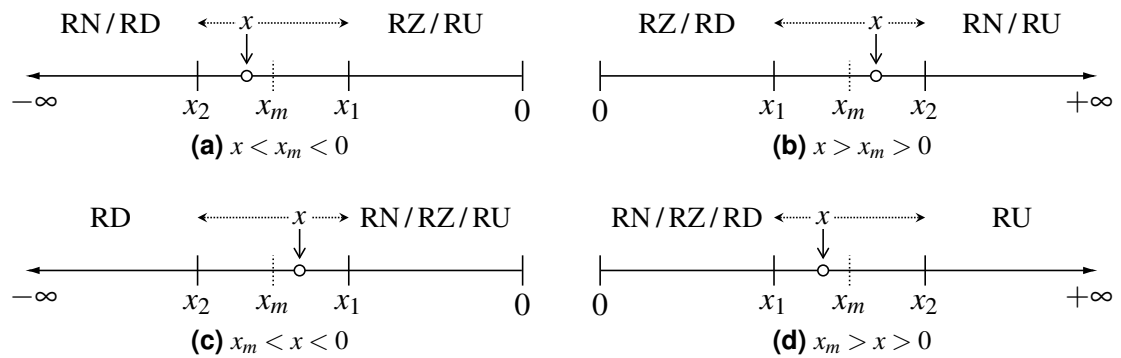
RN / RD $x$ RZ / RU

$-\infty$ $x_2$ $x_m$ $x_1$ 0

**(a)** $x < x_m < 0$

RZ / RD $x$ RN / RU

0 $x_1$ $x_m$ $x_2$ $+\infty$

**(b)** $x > x_m > 0$

RD $x$ RN / RZ / RU

$-\infty$ $x_2$ $x_m$ $x_1$ 0

**(c)** $x_m < x < 0$

RN / RZ / RD $x$ RU

0 $x_1$ $x_m$ $x_2$ $+\infty$

**(d)** $x_m > x > 0$